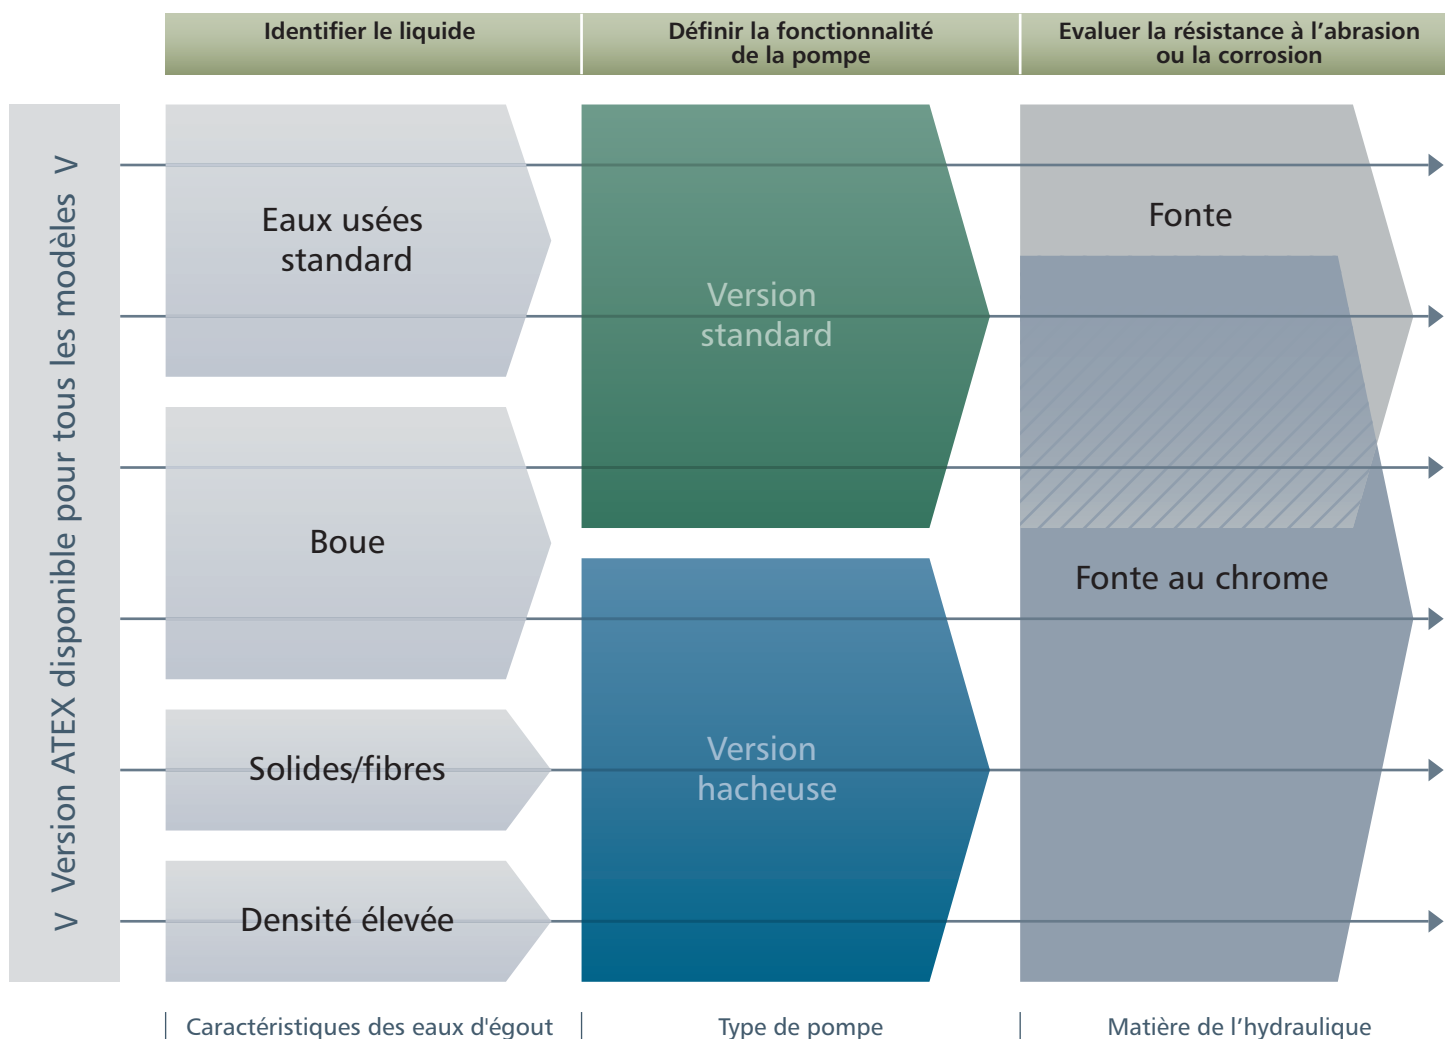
Identifier le liquide

Définir la fonctionnalité de la pompe

Evaluer la résistance à l'abrasion ou la corrosion

V Version ATEX disponible pour tous les modèles V

Eaux usées standard

Boue

Solides/fibres

Densité élevée

Version standard

Version hacheuse

Fonte

Fonte au chrome

Caractéristiques des eaux d'égout

Type de pompe

Matière de l'hydraulique